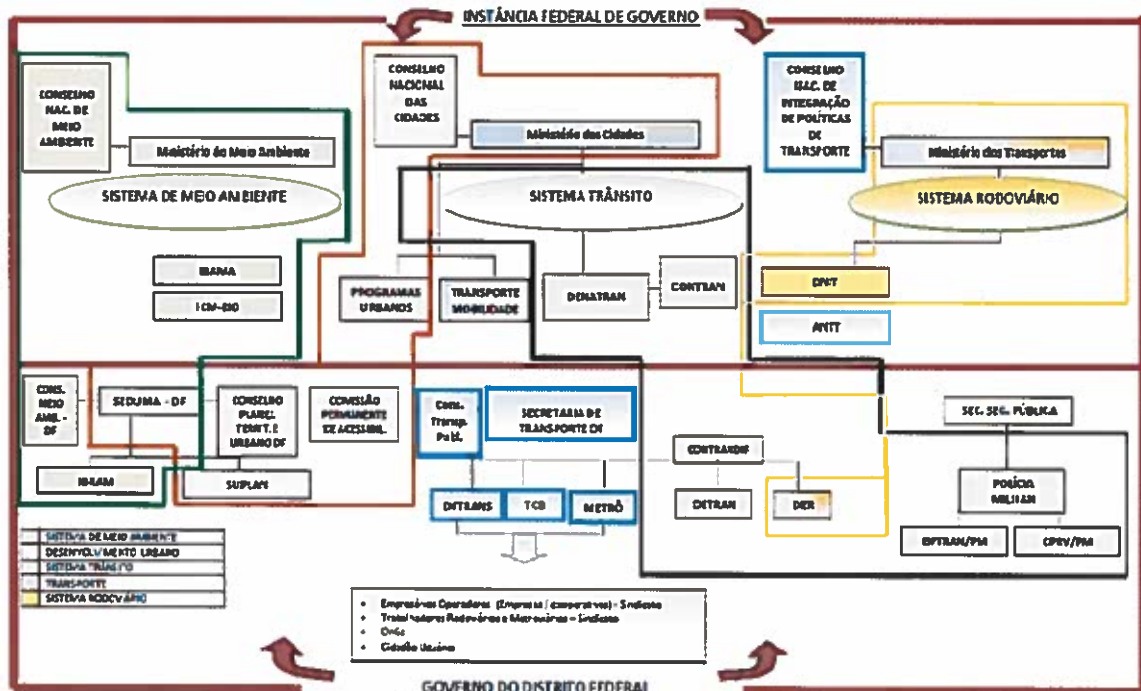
INSTÂNCIA FEDERAL DE GOVERNO

CONSELHO NAC. DE MEIO AMBIENTE

Ministério do Meio Ambiente

SISTEMA DE MEIO AMBIENTE

IBAMA

ICM-BIO

CONSELHO NACIONAL DAS CIDADES

Ministério das Cidades

SISTEMA TRÂNSITO

PROGRAMAS URBANOS

TRANSPORTE MOBILIDADE

DENATRAN

CONTRAN

CONSELHO NAC. DE INTEGRAÇÃO DE POLÍTICAS DE TRANSPORTE

Ministério dos Transportes

SISTEMA RODOVIÁRIO

DNIT

ANTT

CONS. MEIO AMB. - DF

SEDUMA - DF

CONSELHO PLANEJ. TERRIT. E URBANO DF

COMISSÃO PERMANENTE DE ACESSIBIL.

IBRAM

SUPLAN

Cons. Transp. Publ.

SECRETARIA DE TRANSPORTE DF

DFTRANS

TCB

METRÔ

CONTRANDIF

DETRAN

DER

SEC. SEG. PÚBLICA

POLÍCIA MILITAR

BPTRAN/PM

CPRV/PM

SISTEMA DE MEIO AMBIENTE
DESENVOLVIMENTO URBANO
SISTEMA TRÂNSITO
TRANSPORTE
SISTEMA RODOVIÁRIO

• Empresários Operadores (Empresas / cooperativas) - Sindicato
• Trabalhadores Rodoviários e Metroviários - Sindicato
• ONGs
• Cidadão Usuário

GOVERNO DO DISTRITO FEDERAL